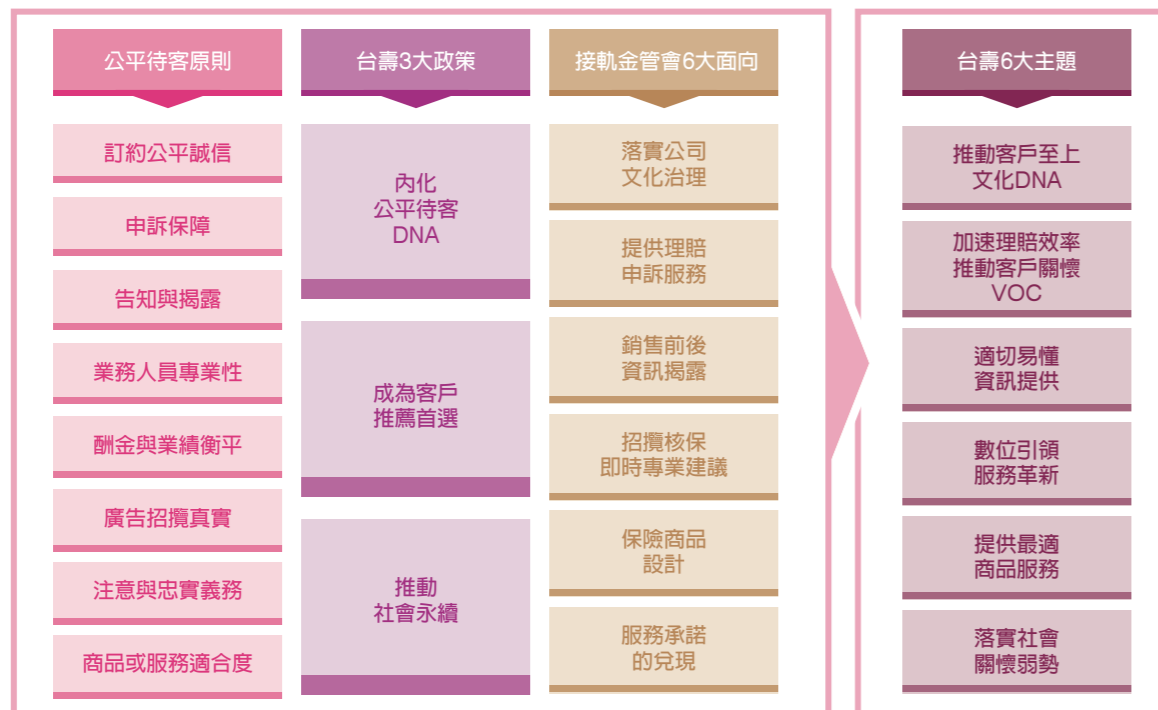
公平待客原則

訂約公平誠信

申訴保障

告知與揭露

業務人員專業性

酬金與業績衡平

廣告招攬真實

注意與忠實義務

商品或服務適合度

台壽3大政策

內化
公平待客
DNA

成為客戶
推薦首選

推動
社會永續

接軌金管會6大面向

落實公司
文化治理

提供理賠
申訴服務

銷售前後
資訊揭露

招攬核保
即時專業建議

保險商品
設計

服務承諾
的兌現

台壽6大主題

推動客戶至上
文化DNA

加速理賠效率
推動客戶關懷
VOC

適切易懂
資訊提供

數位引領
服務革新

提供最適
商品服務

落實社會
關懷弱勢